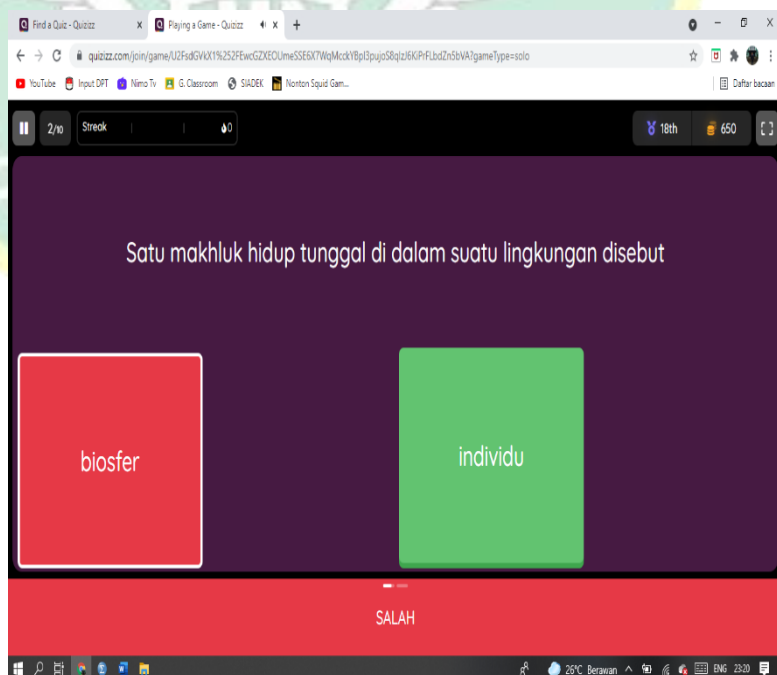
Find a Quiz - Quizizz
Playing a Game - Quizizz
quizizz.com/join/game/U2FsdGVkX1%252FEwcGZXEOUmeSSE6X7WqMcckYBpl3pujoS8qlzJ6KiPrFLbdZn5bVA?gameType=solo
YouTube
Input DPT
Nimo Tv
G. Classroom
SIADEK
Nonton Squid Gam...
Daftar bacaan

2/10
Streak
0
18th
650

Satu makhluk hidup tunggal di dalam suatu lingkungan disebut

biosfer

individu

SALAH

26°C Berawan
ENG
23:20